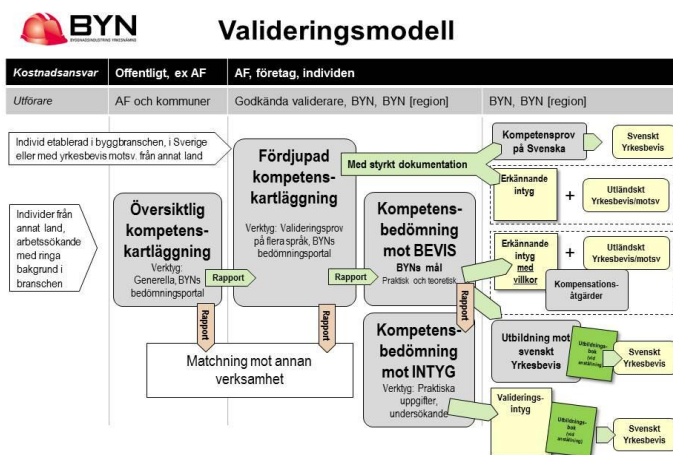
BYN BYGGNADSINDUSTRINS YRKESNÄMND

Valideringsmodell

| Kostnadsansvar | Offentligt, ex AF | AF, företag, individen | |
|---|---|---|---|
| Utförare | AF och kommuner | Godkända validerare, BYN, BYN [region] | BYN, BYN [region] |

Individ etablerad i byggbranschen, i Sverige eller med yrkesbevis motsv. från annat land

Individer från annat land, arbetssökande med ringa bakgrund i branschen

Översiktlig kompetenskartläggning
Verktyg: Generella, BYNs bedömningsportal

Rapport

Rapport

Fördjupad kompetenskartläggning
Verktyg: Valideringsprov på flera språk, BYNs bedömningsportal

Rapport

Rapport

Matchning mot annan verksamhet

Med styrkt dokumentation

Kompetensbedömning mot BEVIS
BYNs mål
Praktisk och teoretisk

Rapport

Kompetensbedömning mot INTYG
Verktyg: Praktiska uppgifter, undersökande

Kompetensprov på Svenska

Svenskt Yrkesbevis

Erkännande intyg

+

Utländskt Yrkesbevis/motsv

Erkännande intyg med villkor

+

Utländskt Yrkesbevis/motsv

Kompensationsåtgärder

Utbildning mot svenskt Yrkesbevis

Utbildningsbok (vid anställning)

Svenskt Yrkesbevis

Valideringsintyg

Utbildningsbok (vid anställning)

Svenskt Yrkesbevis